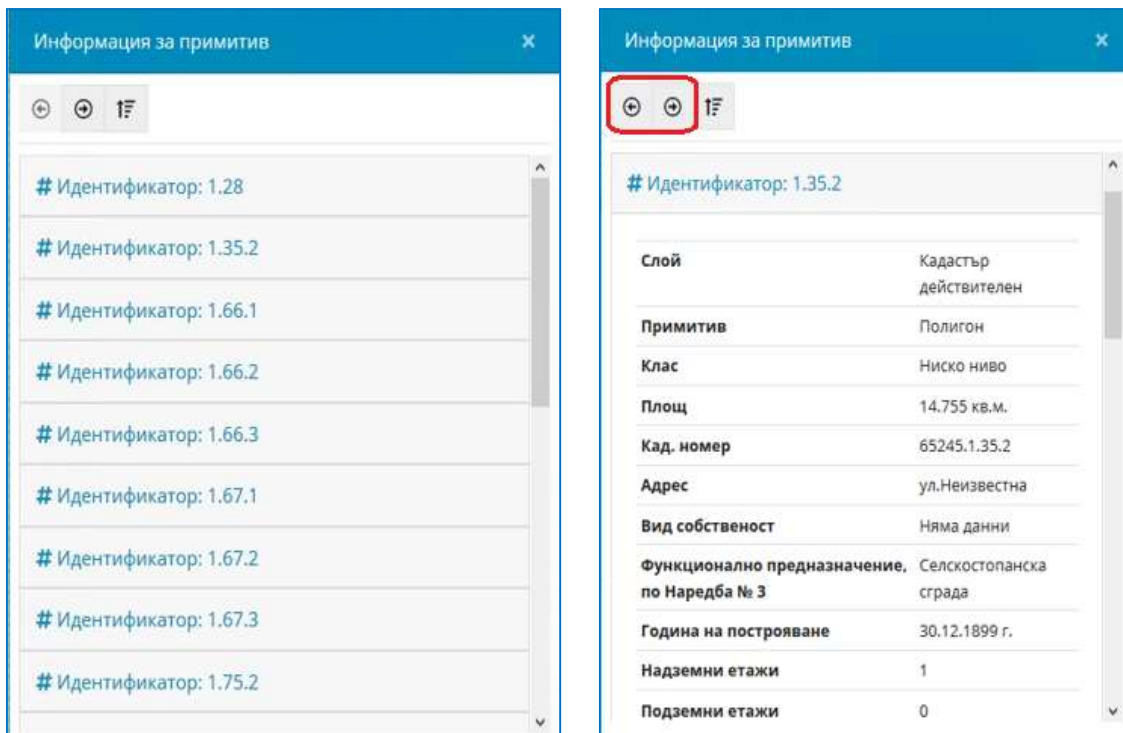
Информация за примитив ×

# Идентификатор: 1.28

# Идентификатор: 1.35.2

# Идентификатор: 1.66.1

# Идентификатор: 1.66.2

# Идентификатор: 1.66.3

# Идентификатор: 1.67.1

# Идентификатор: 1.67.2

# Идентификатор: 1.67.3

# Идентификатор: 1.75.2

Информация за примитив ×

# Идентификатор: 1.35.2

| | |
|---|---|
| Слой | Кадастър действителен |
| Примитив | Полигон |
| Клас | Ниско ниво |
| Площ | 14.755 кв.м. |
| Кад. номер | 65245.1.35.2 |
| Адрес | ул.Неизвестна |
| Вид собственост | Няма данни |
| Функционално предназначение, по Наредба № 3 | Селскостопанска сграда |
| Година на построяване | 30.12.1899 г. |
| Надземни етажи | 1 |
| Подземни етажи | 0 |